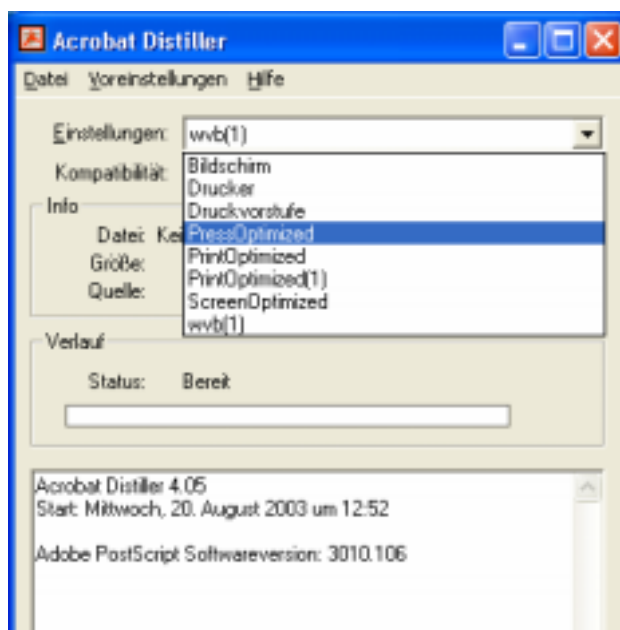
Acrobat Distiller

Datei Voreinstellungen Hilfe

Einstellungen: wvb(1)

Kompatibilität:

Bildschirm
Drucker
Druckvorstufe
PressOptimized
PrintOptimized
PrintOptimized(1)
ScreenOptimized
wvb(1)

Info
Datei: Kei
Größe:
Quelle:

Verlauf
Status: Bereit

Acrobat Distiller 4.05
Start: Mittwoch, 20. August 2003 um 12:52

Adobe PostScript Softwareversion: 3010.106